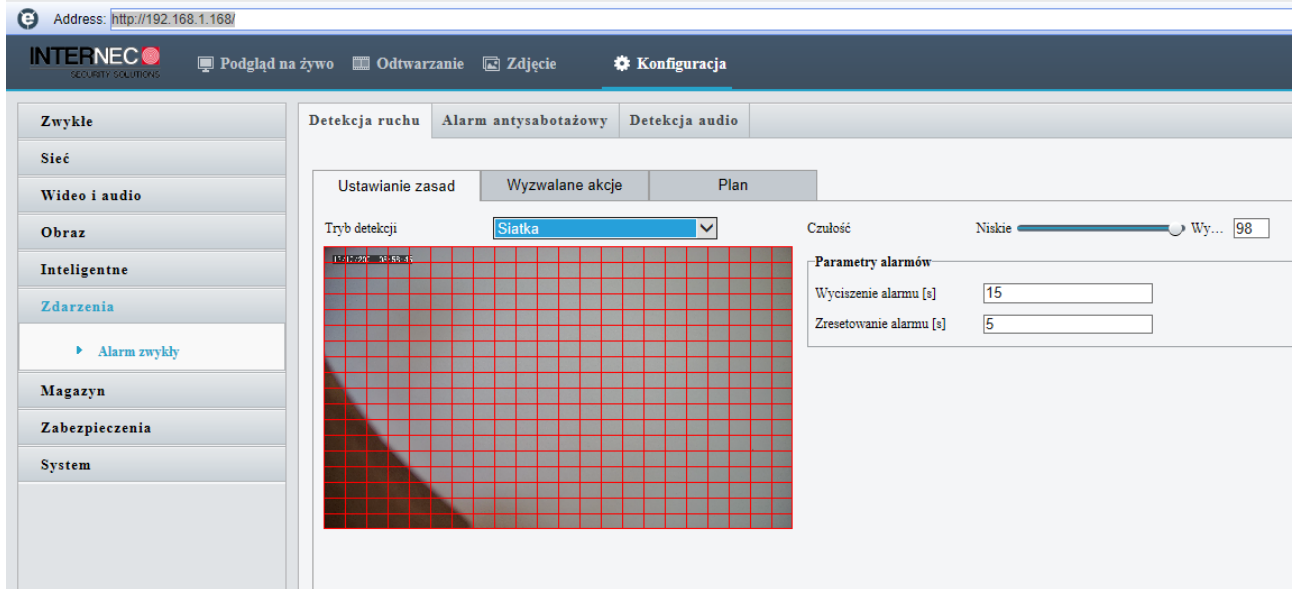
Address: http://192.168.1.168/

INTERNEC SECURITY SOLUTIONS

Podgląd na żywo Odtwarzanie Zdjęcie Konfiguracja

Zwykłe
Sieć
Wideo i audio
Obraz
Inteligentne
Zdarzenia
Alarm zwykły
Magazyn
Zabezpieczenia
System

Detekcja ruchu | Alarm antysabotażowy | Detekcja audio

Ustawianie zasad | Wyzwalane akcje | Plan

Tryb detekcji Siatka

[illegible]

Czułość Niskie Wy... 98

Parametry alarmów
Wyciszenie alarmu [s] 15
Zresetowanie alarmu [s] 5